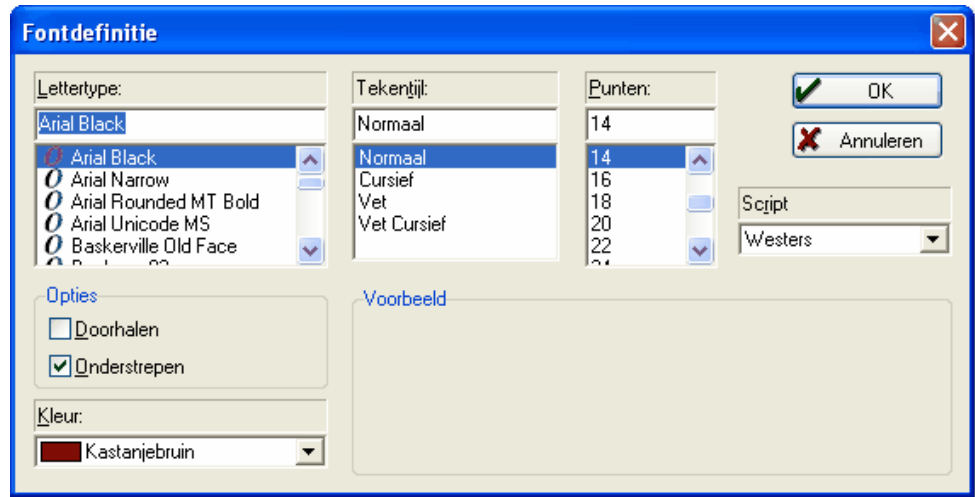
Fontdefinitie

Lettertype:
Arial Black
Arial Black
Arial Narrow
Arial Rounded MT Bold
Arial Unicode MS
Baskerville Old Face
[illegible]

Tekenstijl:
Normaal
Normaal
Cursief
Vet
Vet Cursief

Punten:
14
14
16
18
20
22
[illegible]

OK
Annuleren

Script
Westers

Opties
Doorhalen
Onderstrepen

Voorbeeld

Kleur:
Kastanjebruin